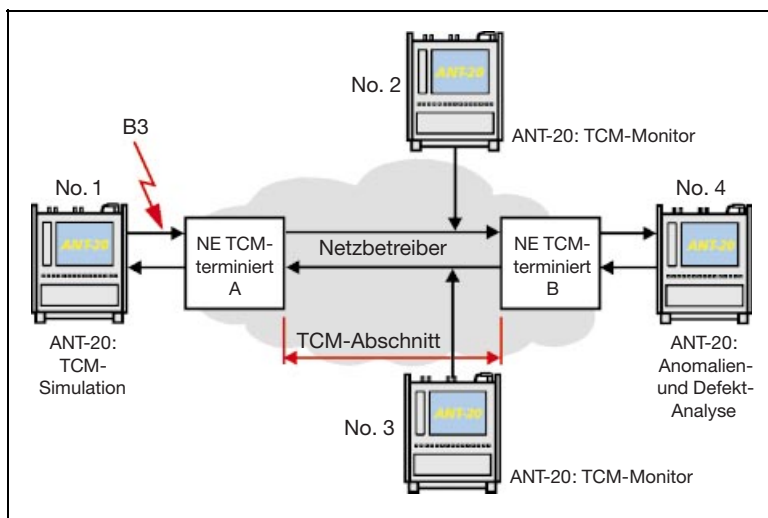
No. 2

ANT-20

ANT-20: TCM-Monitor

B3

No. 1

ANT-20

NE TCM-terminiert A

Netzbetreiber

NE TCM-terminiert B

No. 4

ANT-20

ANT-20: TCM-Simulation

TCM-Abschnitt

ANT-20: Anomalien- und Defekt-Analyse

No. 3

ANT-20

ANT-20: TCM-Monitor